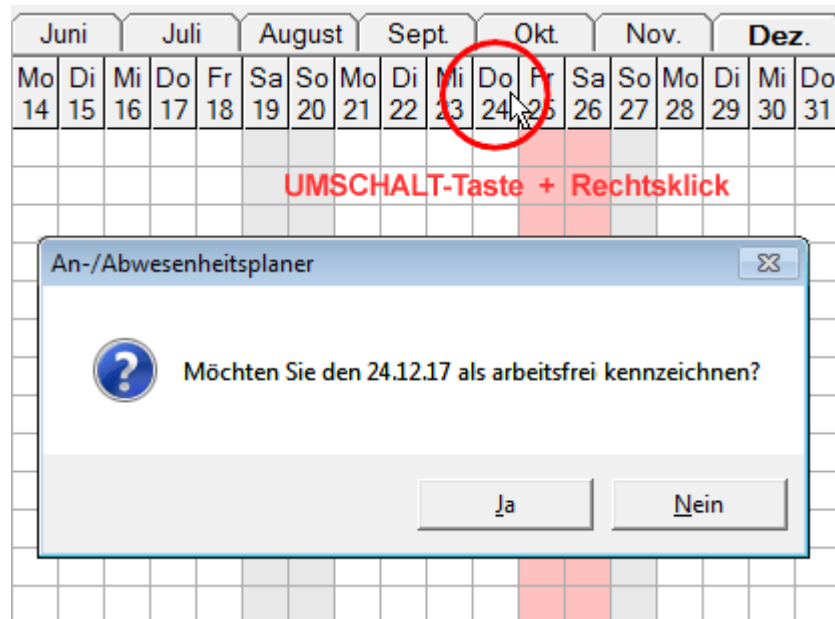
Juni | Juli | August | Sept. | Okt. | Nov. | Dez.

| Mo | Di | Mi | Do | Fr | Sa | So | Mo | Di | Mi | Do | Fr | Sa | So | Mo | Di | Mi | Do |
|---|---|---|---|---|---|---|---|---|---|---|---|---|---|---|---|---|---|
| 14 | 15 | 16 | 17 | 18 | 19 | 20 | 21 | 22 | 23 | 24 | 25 | 26 | 27 | 28 | 29 | 30 | 31 |

UMSCHALT-Taste + Rechtsklick

An-/Abwesenheitsplaner

Möchten Sie den 24.12.17 als arbeitsfrei kennzeichnen?

Ja

Nein